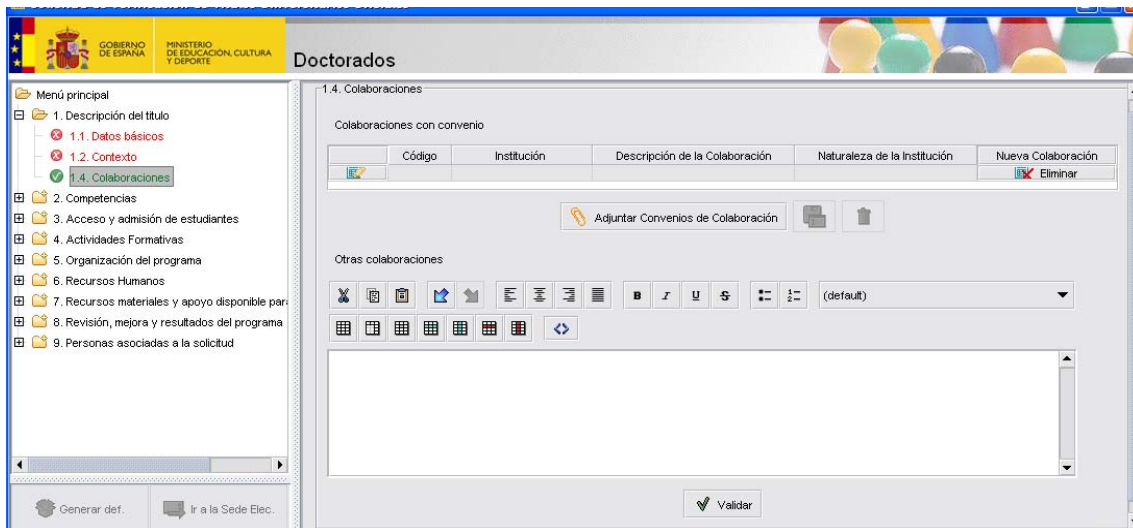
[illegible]

GOBIERNO DE ESPAÑA

MINISTERIO DE EDUCACIÓN, CULTURA Y DEPORTE

Doctorados

Menú principal
1. Descripción del título
1.1. Datos básicos
1.2. Contexto
1.4. Colaboraciones
2. Competencias
3. Acceso y admisión de estudiantes
4. Actividades Formativas
5. Organización del programa
6. Recursos Humanos
7. Recursos materiales y apoyo disponible par
8. Revisión, mejora y resultados del programa
9. Personas asociadas a la solicitud

Generar def.

Ir a la Sede Elec.

1.4. Colaboraciones

Colaboraciones con convenio

| | Código | Institución | Descripción de la Colaboración | Naturaleza de la Institución | Nueva Colaboración |
|---|---|---|---|---|---|
| | | | | | Eliminar |

Adjuntar Convenios de Colaboración

Otras colaboraciones

B I U S (default)

Validar